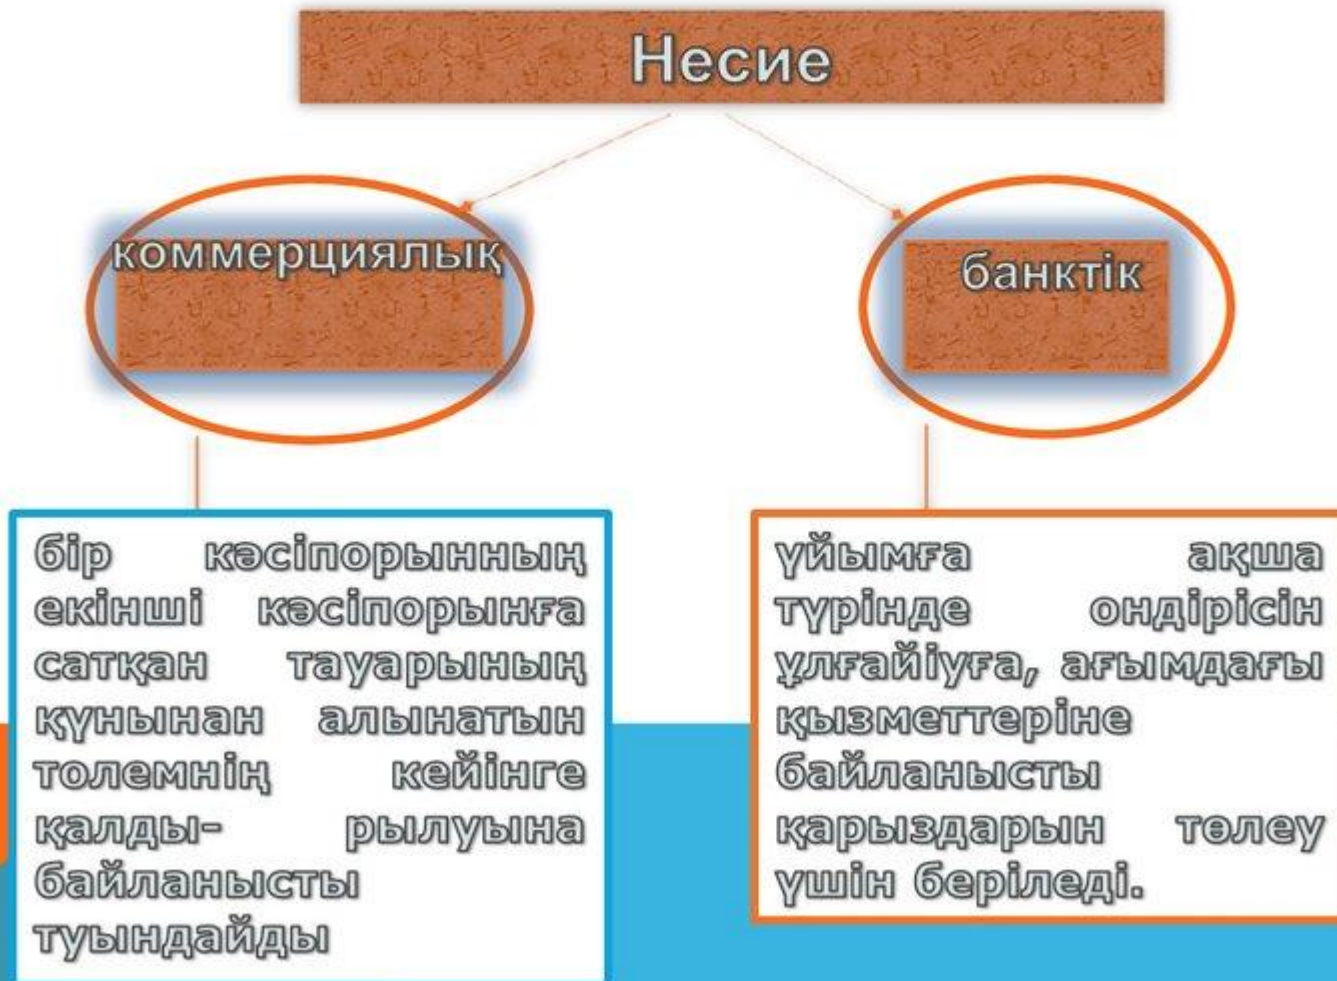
Несие

коммерциялық

банктік

бір кәсіпорынның екінші кәсіпорынға сатқан тауарының құнынан алынатын толемнің кейінге қалды- рылуына байланысты туындайды

ұйымға ақша түрінде ондірісін ұлғайіуға, ағымдағы қызметтеріне байланысты қарыздарын төлеу үшін беріледі.